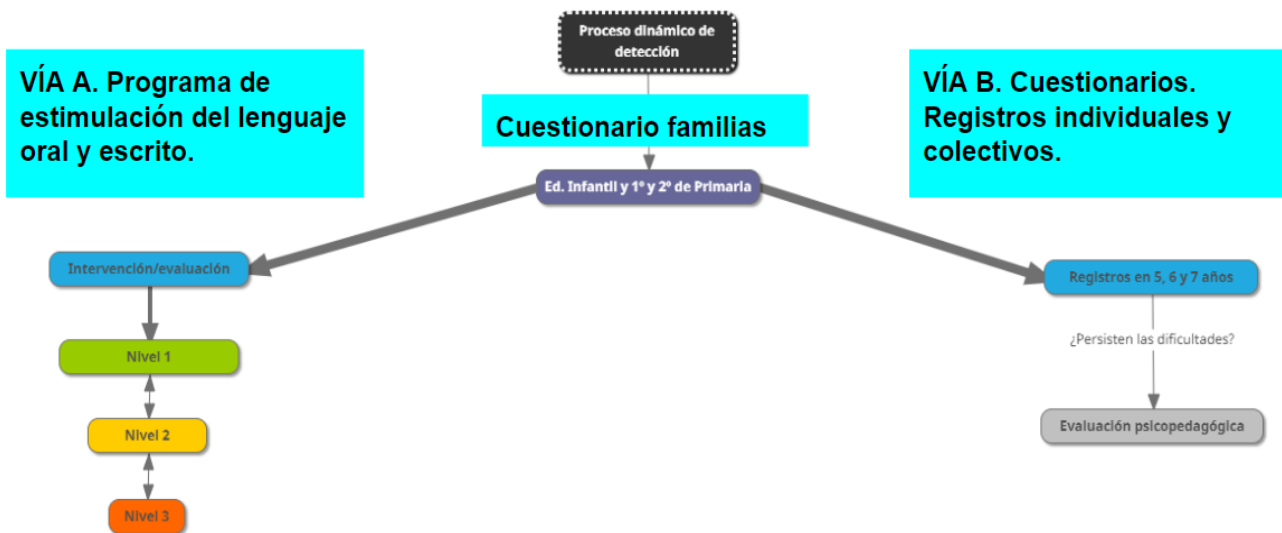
Proceso dinámico de detección

VÍA A. Programa de estimulación del lenguaje oral y escrito.

Cuestionario familias

VÍA B. Cuestionarios. Registros individuales y colectivos.

Ed. Infantil y 1º y 2º de Primaria

Intervención/evaluación

Nivel 1

Nivel 2

Nivel 3

Registros en 5, 6 y 7 años

¿Persisten las dificultades?

Evaluación psicopedagógica